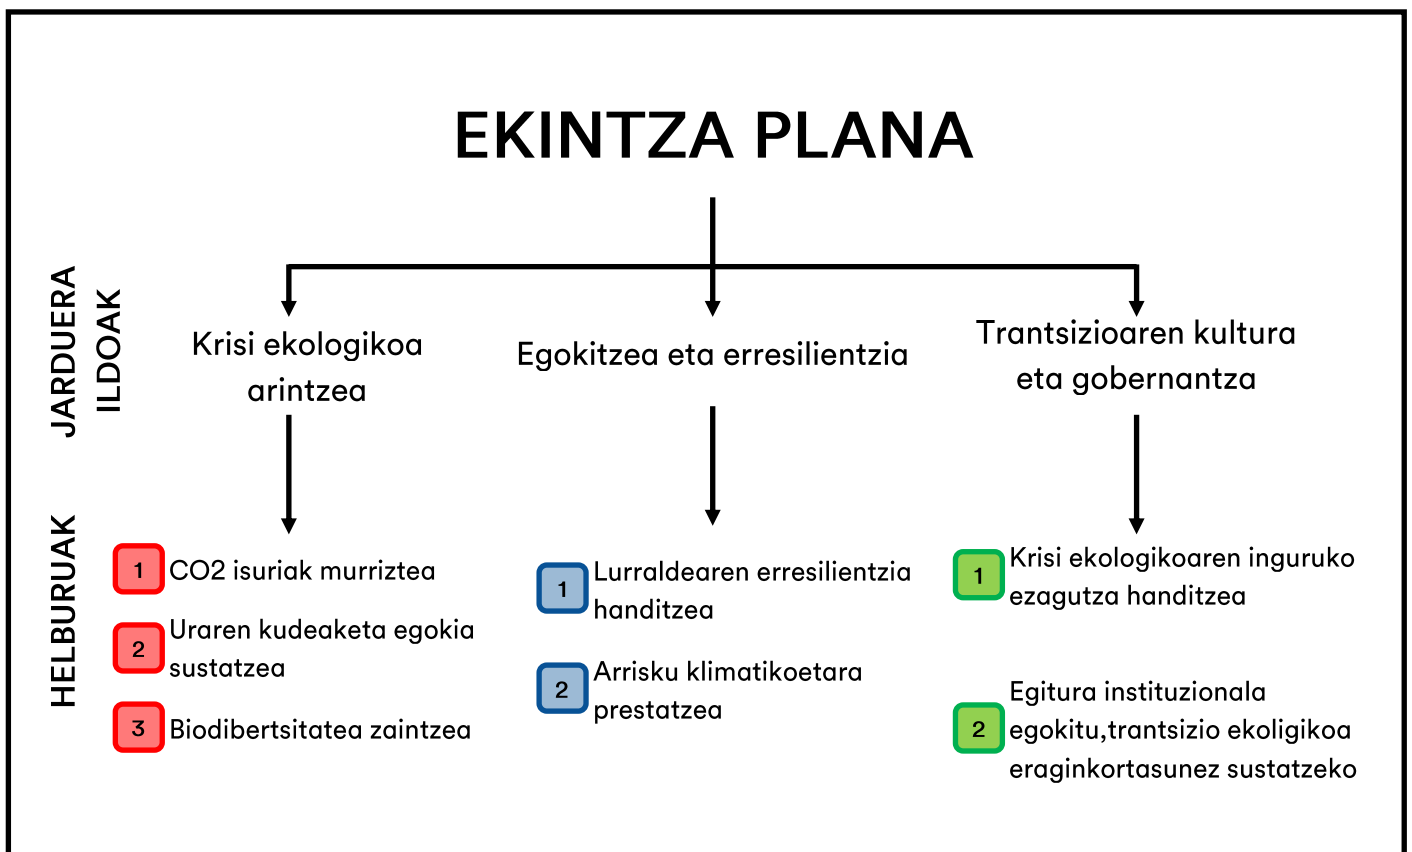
EKINTZA PLANA

JARDUERA ILDOAK

Krisi ekologikoa arintzea

Egokitzea eta erresilientzia

Trantsizioaren kultura eta gobernantza

HELBURUAK

1 CO2 isuriak murriztea

2 Uraren kudeaketa egokia sustatzea

3 Biodibertsitatea zaintzea

1 Lurraldearen erresilientzia handitzea

2 Arrisku klimatikoetara prestatzea

1 Krisi ekologikoaren inguruko ezagutza handitzea

2 Egitura instituzionala egokitu,trantsizio ekoligikoa eraginkortasunez sustatzeko